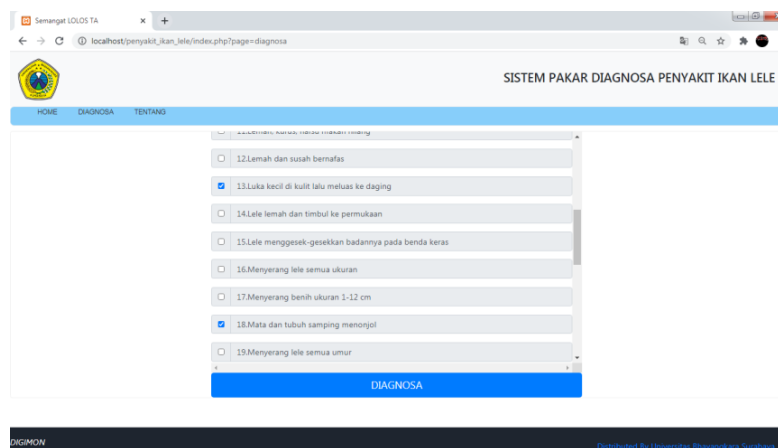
Semangat LOLOS TA
localhost/penyakit_ikan_lele/index.php?page=diagnosa

SISTEM PAKAR DIAGNOSA PENYAKIT IKAN LELE

HOME DIAGNOSA TENTANG

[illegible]

12.Lemah dan susah bernafas

13.Luka kecil di kulit lalu meluas ke daging

14.Lele lemah dan timbul ke permukaan

15.Lele menggesek-gesekkan badannya pada benda keras

16.Menyerang lele semua ukuran

17.Menyerang benih ukuran 1-12 cm

18.Mata dan tubuh samping menonjol

19.Menyerang lele semua umur

DIAGNOSA

DIGIMON

Distributed By Universitas Bhayangkara Surabaya